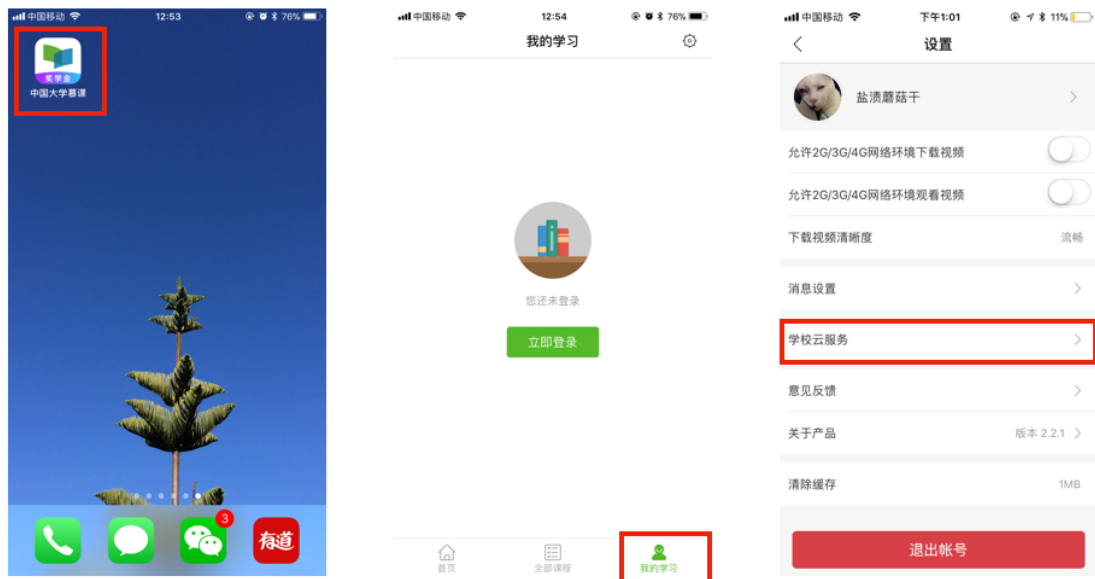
中国移动 12:53 76%

奖学金
中国大学慕课

3
有道

中国移动 12:54 76%

我的学习

您还未登录

立即登录

首页 全部课程 我的学习

中国移动 下午1:01 11%

设置

盐渍蘑菇干

允许2G/3G/4G网络环境下载视频

允许2G/3G/4G网络环境观看视频

下载视频清晰度 流畅

消息设置

学校云服务

意见反馈

关于产品 版本 2.2.1

清除缓存 1MB

退出帐号